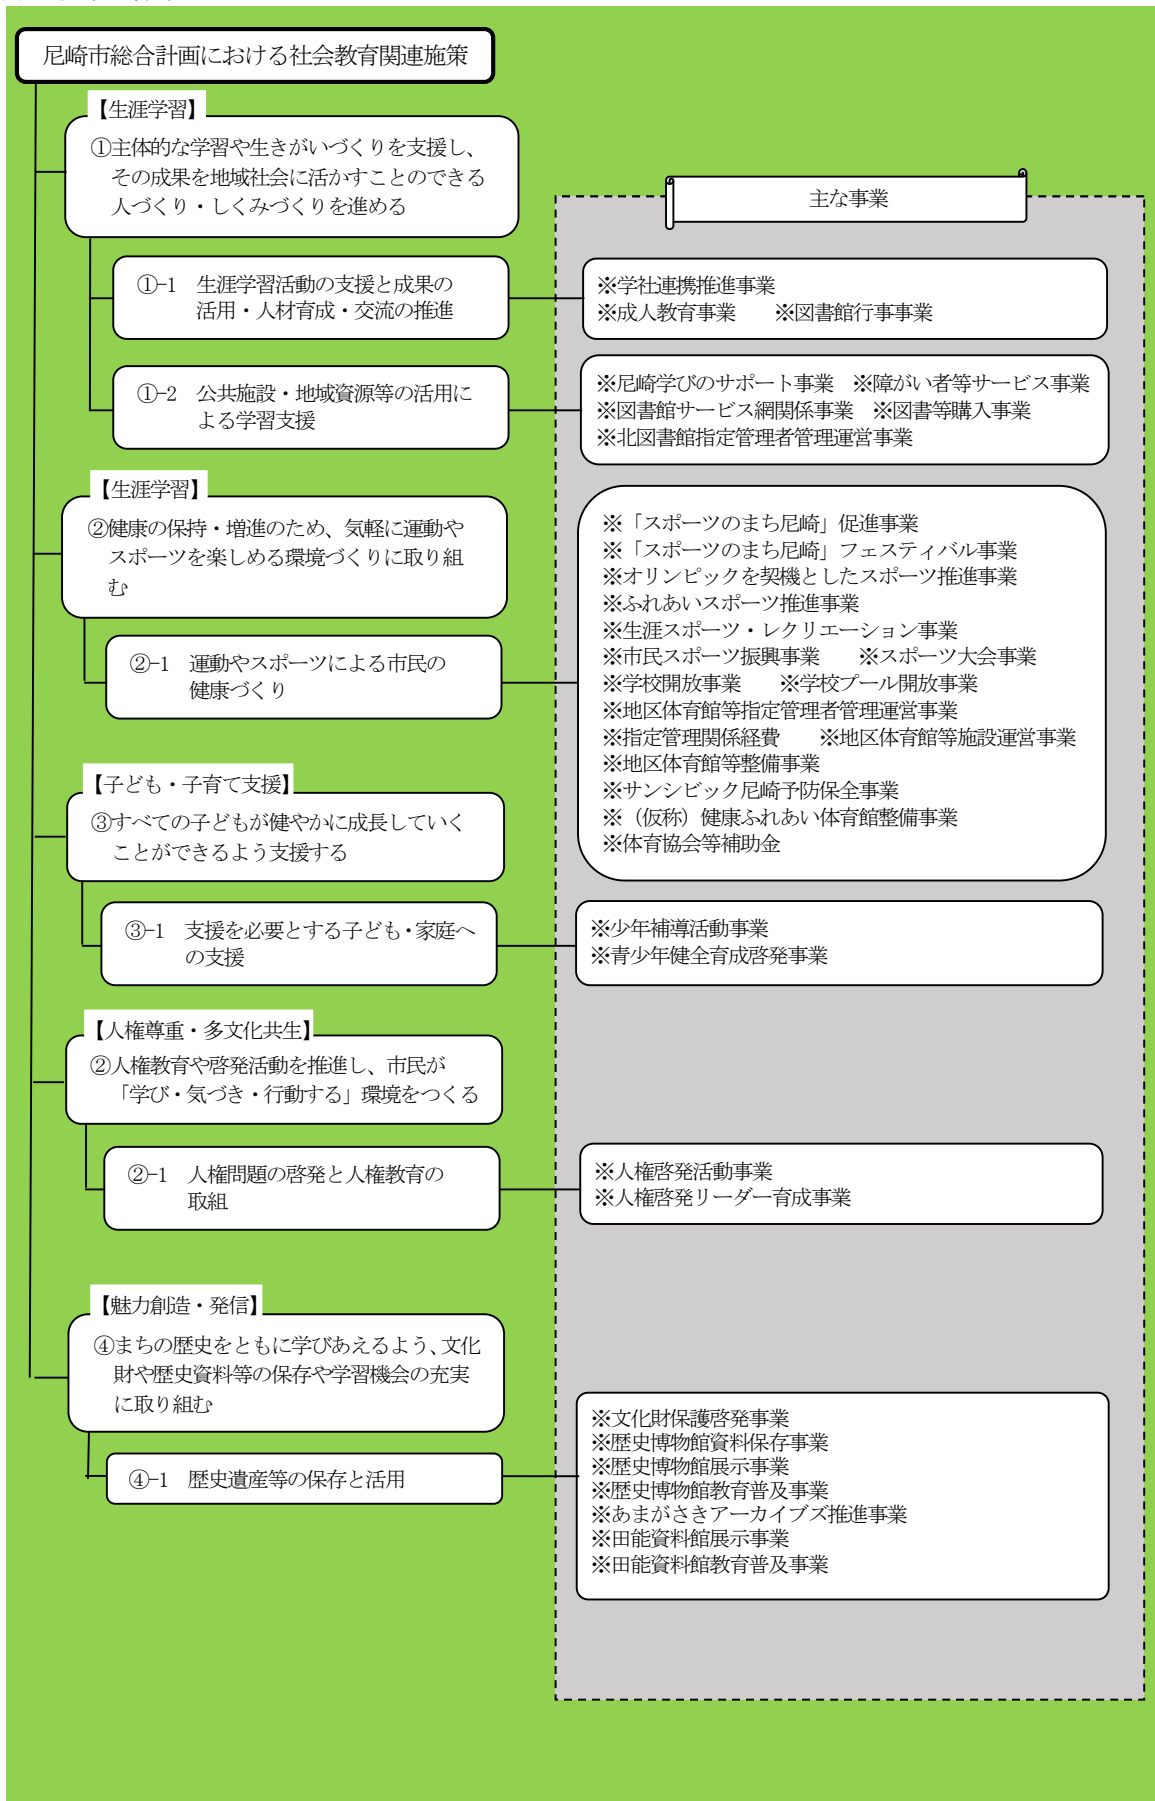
尼崎市総合計画における社会教育関連施策

【生涯学習】
①主体的な学習や生きがいづくりを支援し、その成果を地域社会に活かすことのできる人づくり・しくみづくりを進める

主な事業

①-1　生涯学習活動の支援と成果の活用・人材育成・交流の推進

※学社連携推進事業
※成人教育事業　※図書館行事事業

①-2　公共施設・地域資源等の活用による学習支援

※尼崎学びのサポート事業　※障がい者等サービス事業
※図書館サービス網関係事業　※図書等購入事業
※北図書館指定管理者管理運営事業

【生涯学習】
②健康の保持・増進のため、気軽に運動やスポーツを楽しめる環境づくりに取り組む

②-1　運動やスポーツによる市民の健康づくり

※「スポーツのまち尼崎」促進事業
※「スポーツのまち尼崎」フェスティバル事業
※オリンピックを契機としたスポーツ推進事業
※ふれあいスポーツ推進事業
※生涯スポーツ・レクリエーション事業
※市民スポーツ振興事業　※スポーツ大会事業
※学校開放事業　※学校プール開放事業
※地区体育館等指定管理者管理運営事業
※指定管理関係経費　※地区体育館等施設運営事業
※地区体育館等整備事業
※サンシビック尼崎予防保全事業
※（仮称）健康ふれあい体育館整備事業
※体育協会等補助金

【子ども・子育て支援】
③すべての子どもが健やかに成長していくことができるよう支援する

③-1　支援を必要とする子ども・家庭への支援

※少年補導活動事業
※青少年健全育成啓発事業

【人権尊重・多文化共生】
②人権教育や啓発活動を推進し、市民が「学び・気づき・行動する」環境をつくる

②-1　人権問題の啓発と人権教育の取組

※人権啓発活動事業
※人権啓発リーダー育成事業

【魅力創造・発信】
④まちの歴史をともに学びあえるよう、文化財や歴史資料等の保存や学習機会の充実に取り組む

④-1　歴史遺産等の保存と活用

※文化財保護啓発事業
※歴史博物館資料保存事業
※歴史博物館展示事業
※歴史博物館教育普及事業
※あまがさきアーカイブズ推進事業
※田能資料館展示事業
※田能資料館教育普及事業